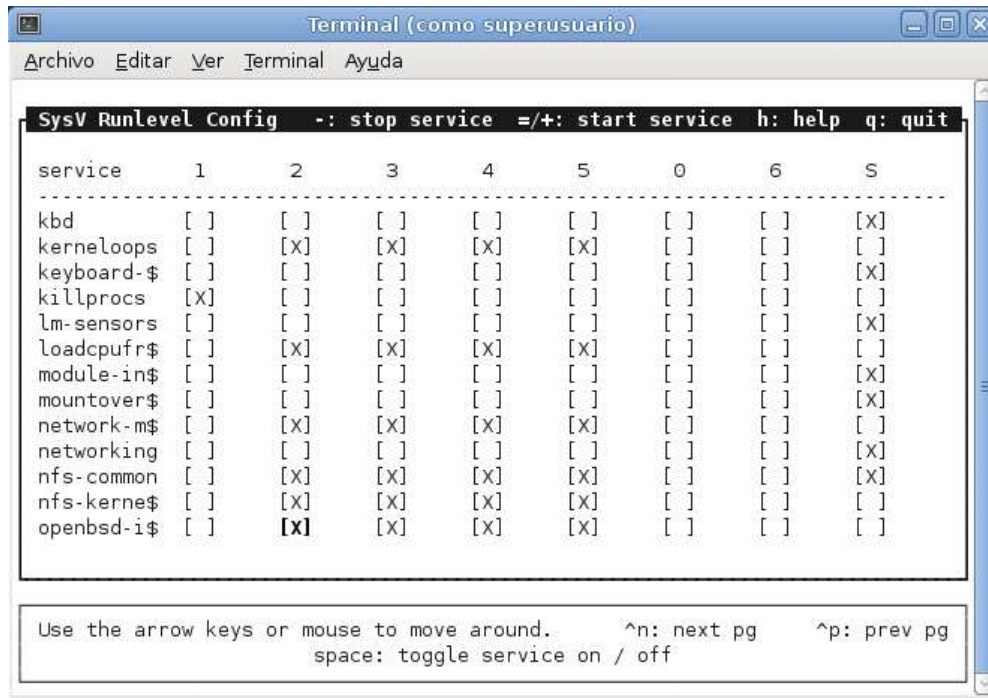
Terminal (como superusuario)

Archivo Editar Ver Terminal Ayuda

SysV Runlevel Config -: stop service =/+: start service h: help q: quit

| service | 1 | 2 | 3 | 4 | 5 | 0 | 6 | S |
|---|---|---|---|---|---|---|---|---|
| kbd | [ ] | [ ] | [ ] | [ ] | [ ] | [ ] | [ ] | [X] |
| kerneloops | [ ] | [X] | [X] | [X] | [X] | [ ] | [ ] | [ ] |
| keyboard-$ | [ ] | [ ] | [ ] | [ ] | [ ] | [ ] | [ ] | [X] |
| killprocs | [X] | [ ] | [ ] | [ ] | [ ] | [ ] | [ ] | [ ] |
| lm-sensors | [ ] | [ ] | [ ] | [ ] | [ ] | [ ] | [ ] | [X] |
| loadcpufr$ | [ ] | [X] | [X] | [X] | [X] | [ ] | [ ] | [ ] |
| module-in$ | [ ] | [ ] | [ ] | [ ] | [ ] | [ ] | [ ] | [X] |
| mountover$ | [ ] | [ ] | [ ] | [ ] | [ ] | [ ] | [ ] | [X] |
| network-m$ | [ ] | [X] | [X] | [X] | [X] | [ ] | [ ] | [ ] |
| networking | [ ] | [ ] | [ ] | [ ] | [ ] | [ ] | [ ] | [X] |
| nfs-common | [ ] | [X] | [X] | [X] | [X] | [ ] | [ ] | [X] |
| nfs-kerne$ | [ ] | [X] | [X] | [X] | [X] | [ ] | [ ] | [ ] |
| openbsd-i$ | [ ] | [X] | [X] | [X] | [X] | [ ] | [ ] | [ ] |

Use the arrow keys or mouse to move around. ^n: next pg ^p: prev pg
space: toggle service on / off